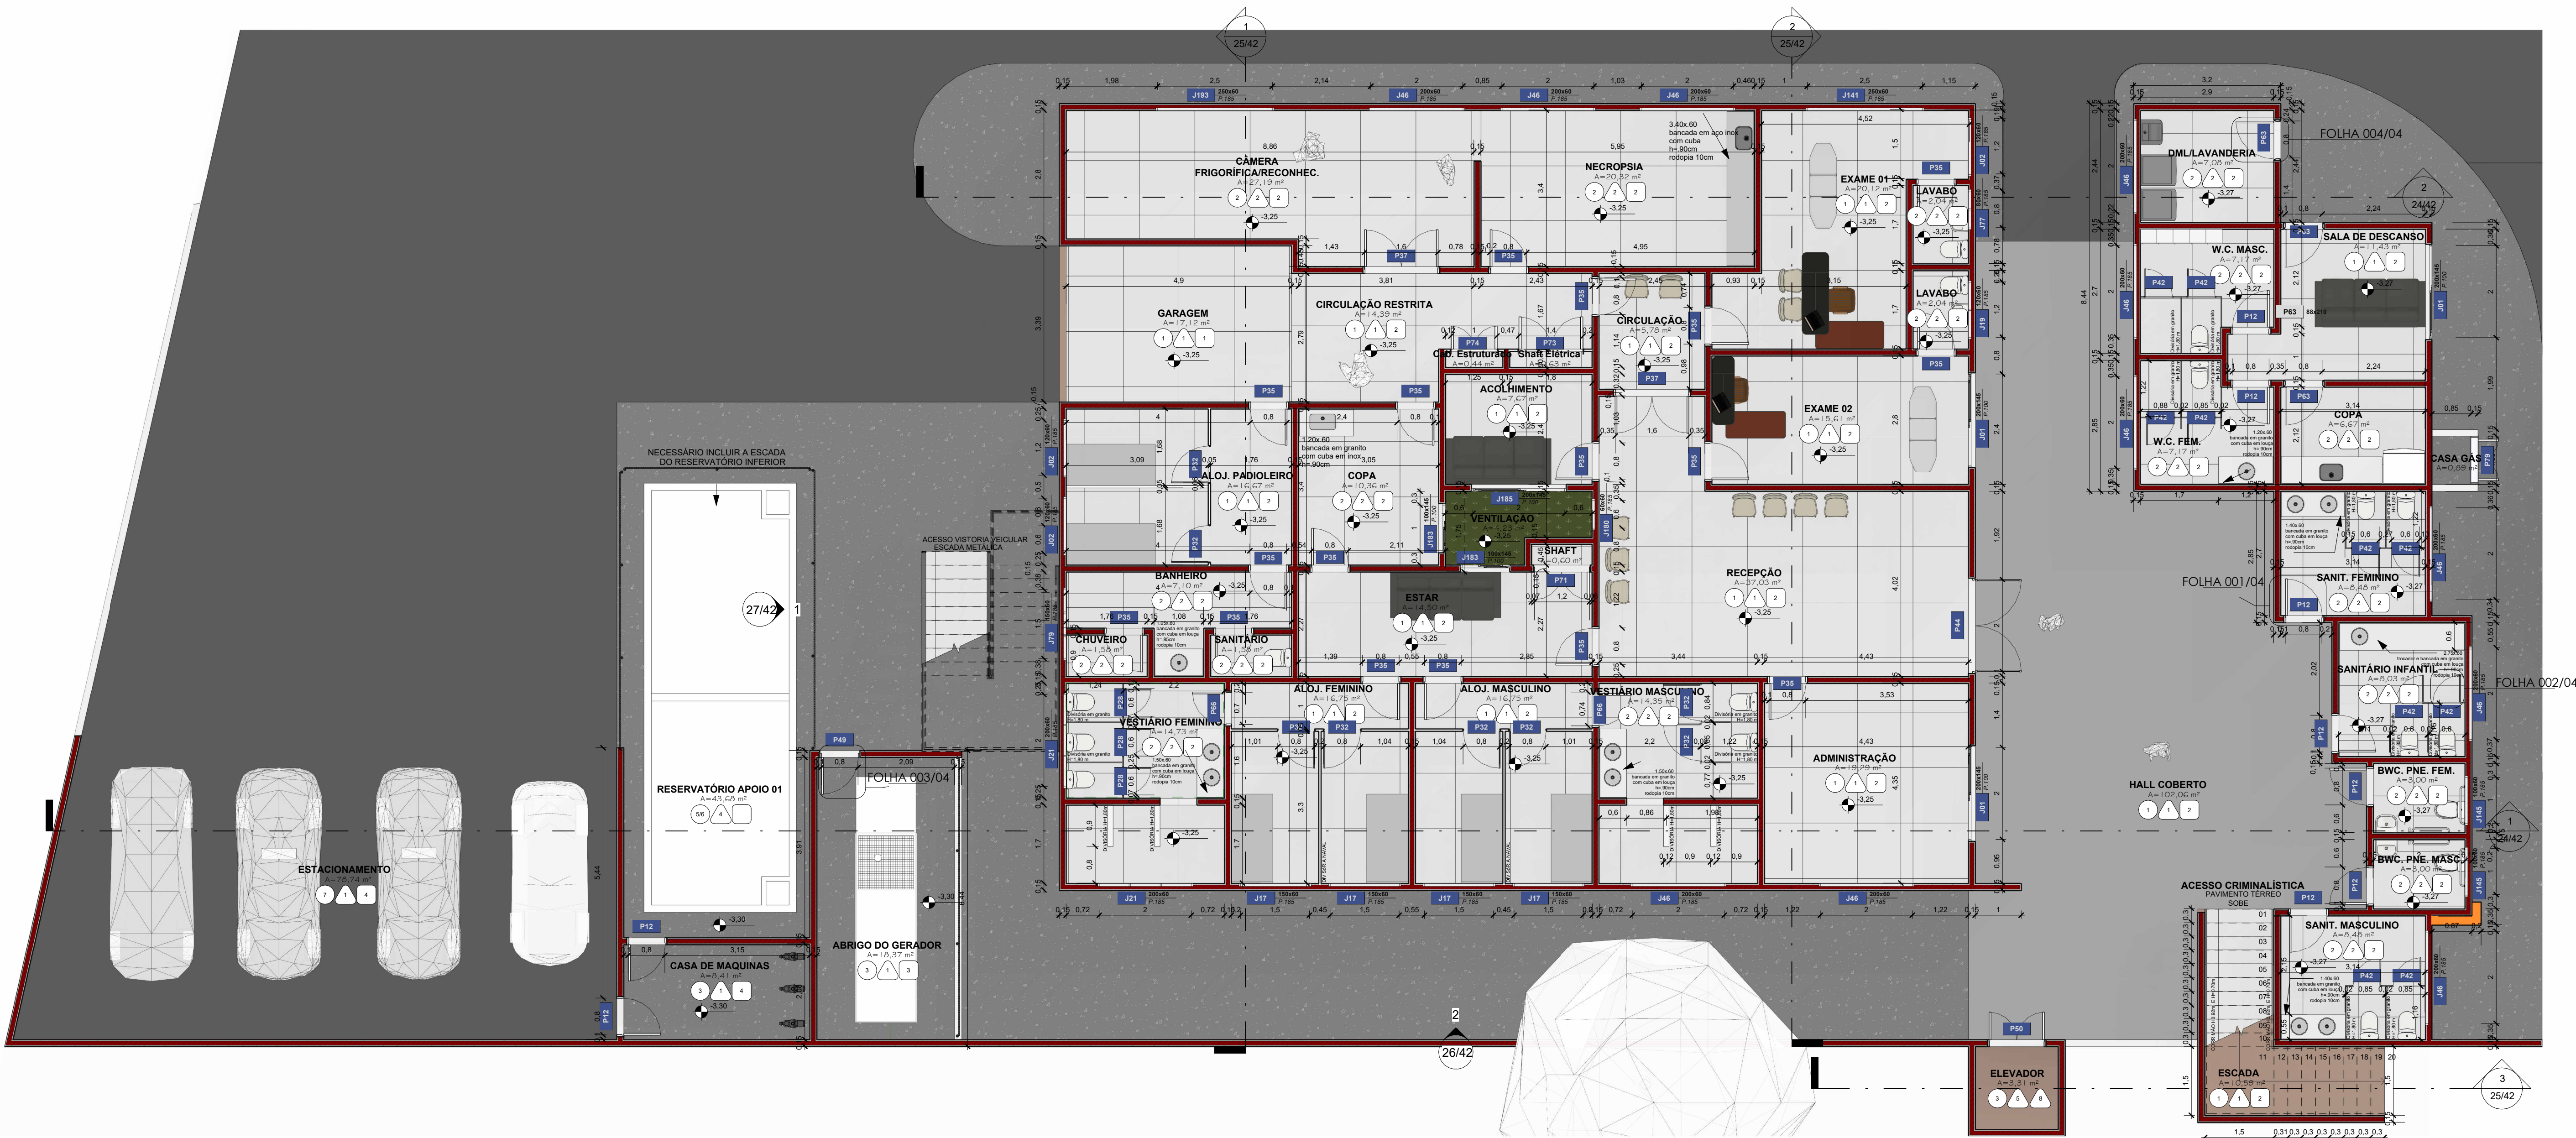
1
25/42

2
25/42

CÂMERA FRIGORÍFICA/RECONHEC.
A=27,19 m²

NECROPSIA
A=20,32 m²

3,40x,60 bancada em aço inox com cuba h=,90cm rodopia 10cm

EXAME 01
A=20,12 m²

LAVABO
A=2,04 m²

LAVABO
A=2,04 m²

GARAGEM
A=17,12 m²

CIRCULAÇÃO RESTRITA
A=14,39 m²

CIRCULAÇÃO
A=5,78 m²

Cb. Estruturado
Shaft Elétrica

ACOLHIMENTO
A=7,67 m²

EXAME 02
A=15,61 m²

ALOJ. PADIOLEIRO
A=16,67 m²

COPA
A=10,36 m²

1,20x,60 bancada em granito com cuba em inox h=,90cm

VENTILAÇÃO

SHAFT
A=0,60 m²

RECEPÇÃO
A=37,03 m²

BANHEIRO
A=7,10 m²

ESTAR
A=14,80 m²

CHUVEIRO
A=1,58 m²

SANITÁRIO
A=1,58 m²

ALOJ. FEMININO
A=16,75 m²

ALOJ. MASCULINO
A=16,75 m²

VESTIÁRIO MASCULINO
A=14,35 m²

VESTIÁRIO FEMININO
A=14,73 m²

ADMINISTRAÇÃO
A=19,29 m²

NECESSÁRIO INCLUIR A ESCADA DO RESERVATÓRIO INFERIOR

ACESSO VISTORIA VEICULAR ESCADA METÁLICA

27/42

RESERVATÓRIO APOIO 01
A=43,68 m²

ESTACIONAMENTO
A=78,74 m²

FOLHA 003/04

ABRIGO DO GERADOR
A=18,37 m²

CASA DE MAQUINAS
A=8,41 m²

DML/LAVANDERIA
A=7,08 m²

FOLHA 004/04

2
24/42

W.C. MASC.
A=7,17 m²

SALA DE DESCANSO
A=11,43 m²

W.C. FEM.
A=7,17 m²

COPA
A=6,67 m²

CASA GÁS
A=0,59 m²

FOLHA 001/04

SANIT. FEMININO
A=8,46 m²

SANITÁRIO INFANTIL
A=8,03 m²

FOLHA 002/04

HALL COBERTO
A=102,06 m²

BWC. PNE. FEM.
A=3,00 m²

BWC. PNE. MASC.
A=3,00 m²

1
24/42

ACESSO CRIMINALÍSTICA
PAVIMENTO TÉRREO
SOBE

SANIT. MASCULINO
A=8,46 m²

ELEVADOR
A=3,31 m²

ESCADA
A=10,59 m²

3
25/42

2
26/42